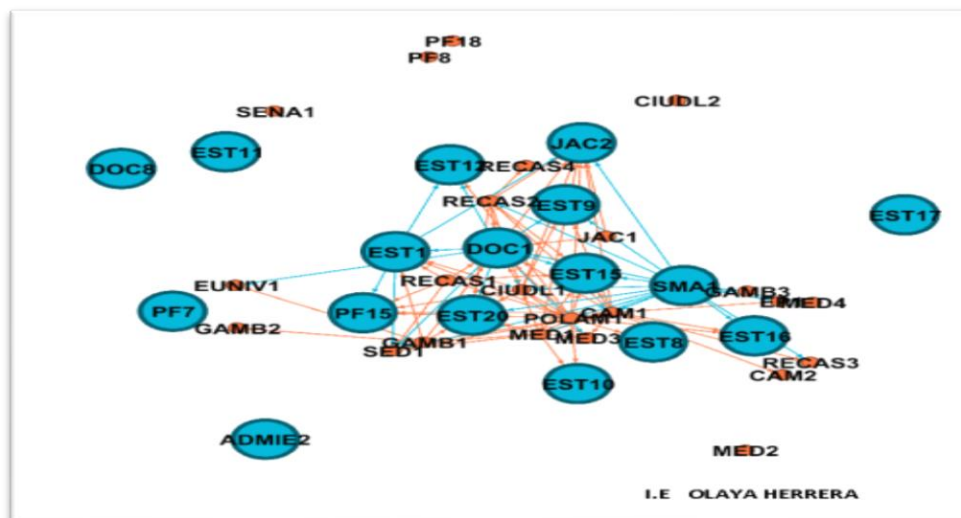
PF18
PF8
SENA1
CIUDL2
DOC8
EST11
JAC2
EST12
RECAS4
RECAS2
EST9
EST17
EST1
DOC1
JAC1
EUNIV1
RECAS1
EST15
SMA1
GAMB3
EMED4
CIUDL1
PF7
PF15
EST20
POLAM1
CAM1
GAMB2
MED1
GAMB1
MED3
EST8
EST16
SED1
RECAS3
CAM2
EST10
ADMIE2
MED2
I.E OLAYA HERRERA